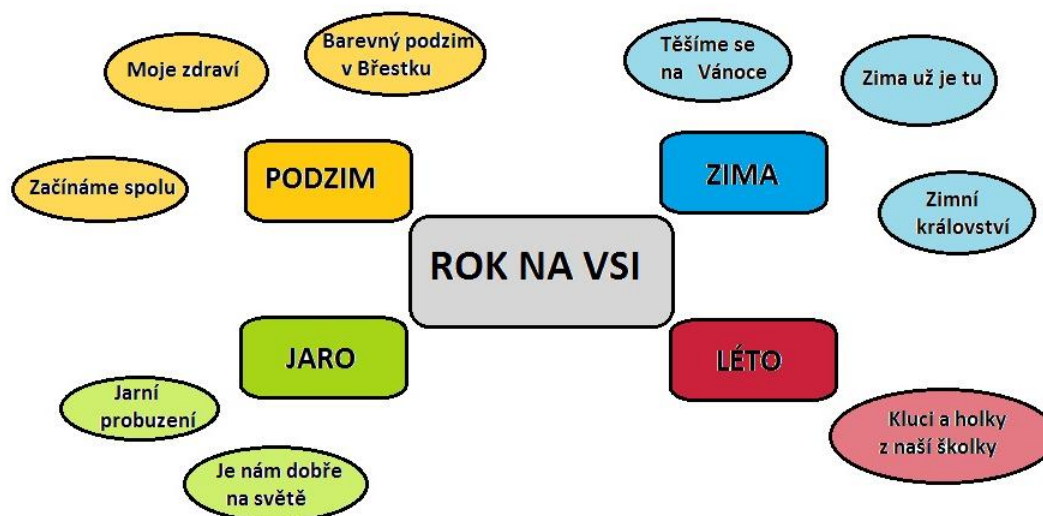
Moje zdraví

Barevný podzim v Břestku

Těšíme se na Vánoce

Zima už je tu

Začínáme spolu

PODZIM

ZIMA

Zimní království

ROK NA VSI

JARO

LÉTO

Jarní probuzení

Kluci a holky z naší školky

Je nám dobře na světě